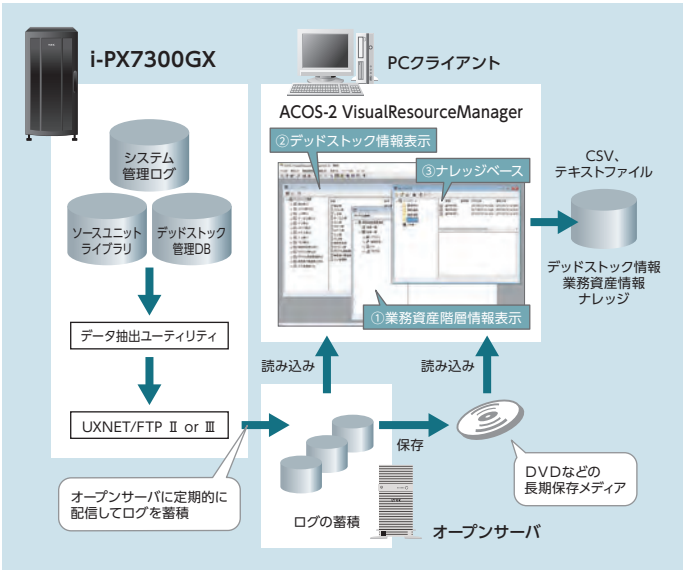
i-PX7300GX

システム管理ログ

ソースユニットライブラリ

デッドストック管理DB

データ抽出ユーティリティ

UXNET/FTP Ⅱ or Ⅲ

オープンサーバに定期的に配信してログを蓄積

PCクライアント

ACOS-2 VisualResourceManager

②デッドストック情報表示

③ナレッジベース

①業務資産階層情報表示

CSV、テキストファイル

デッドストック情報
業務資産情報
ナレッジ

読み込み

読み込み

保存

ログの蓄積

DVDなどの長期保存メディア

オープンサーバ